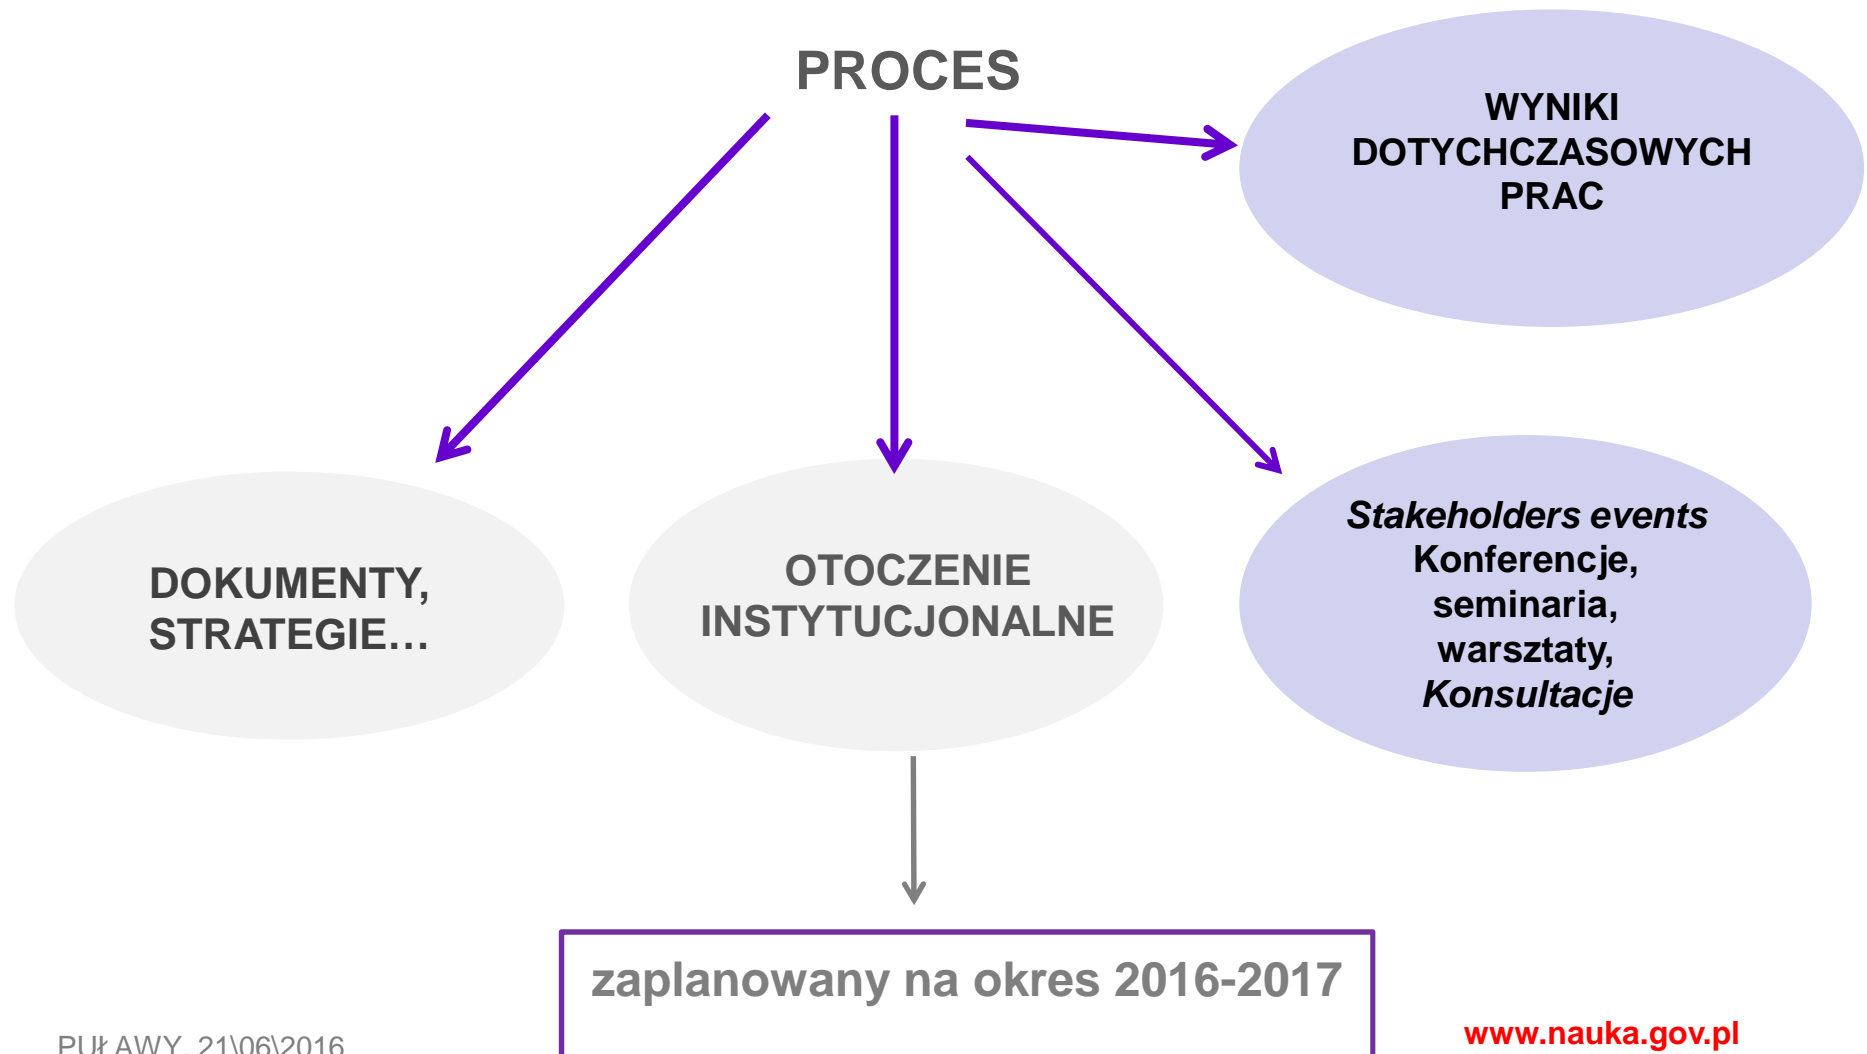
PROCES

WYNIKI DOTYCHCZASOWYCH PRAC

DOKUMENTY, STRATEGIE…

OTOCZENIE INSTYTUCJONALNE

*Stakeholders events* Konferencje, seminaria, warsztaty, *Konsultacje*

zaplanowany na okres 2016-2017

PUŁAWY, 21\06\2016

www.nauka.gov.pl